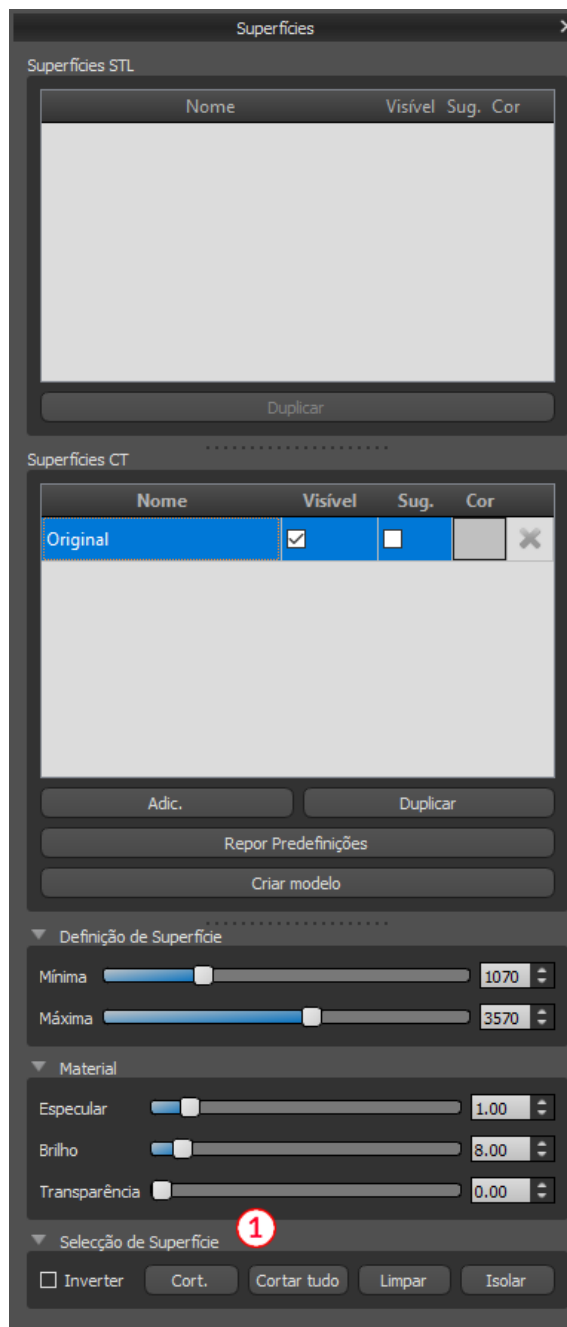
Superfícies

Superfícies STL

| Nome | Visível | Sug. | Cor |
|---|---|---|---|

Duplicar

Superfícies CT

| Nome | Visível | Sug. | Cor | |
|---|---|---|---|---|
| Original | ☑ | ☐ | | ✖ |

Adic.
Duplicar
Repor Predefinições
Criar modelo

Definição de Superfície
Mínima 1070
Máxima 3570

Material
Especular 1.00
Brilho 8.00
Transparência 0.00

Selecção de Superfície 1
Inverter Cort. Cortar tudo Limpar Isolar